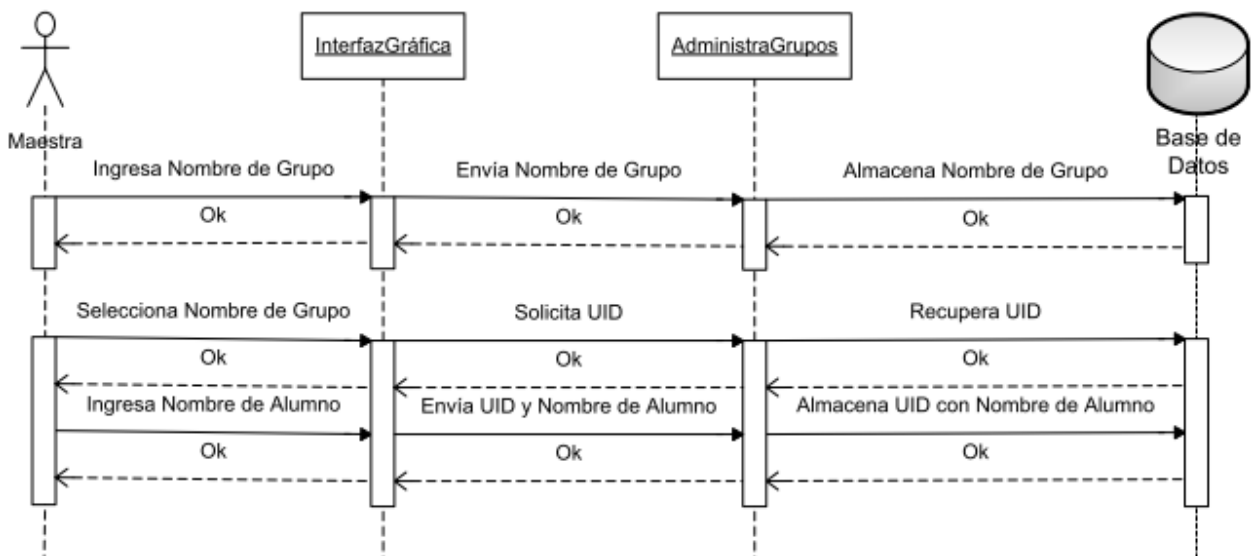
Maestra

InterfazGráfica

AdministraGrupos

Base de Datos

Ingresa Nombre de Grupo

Ok

Envía Nombre de Grupo

Ok

Almacena Nombre de Grupo

Ok

Selecciona Nombre de Grupo

Ok

Solicita UID

Ok

Recupera UID

Ok

Ingresa Nombre de Alumno

Ok

Envía UID y Nombre de Alumno

Ok

Almacena UID con Nombre de Alumno

Ok